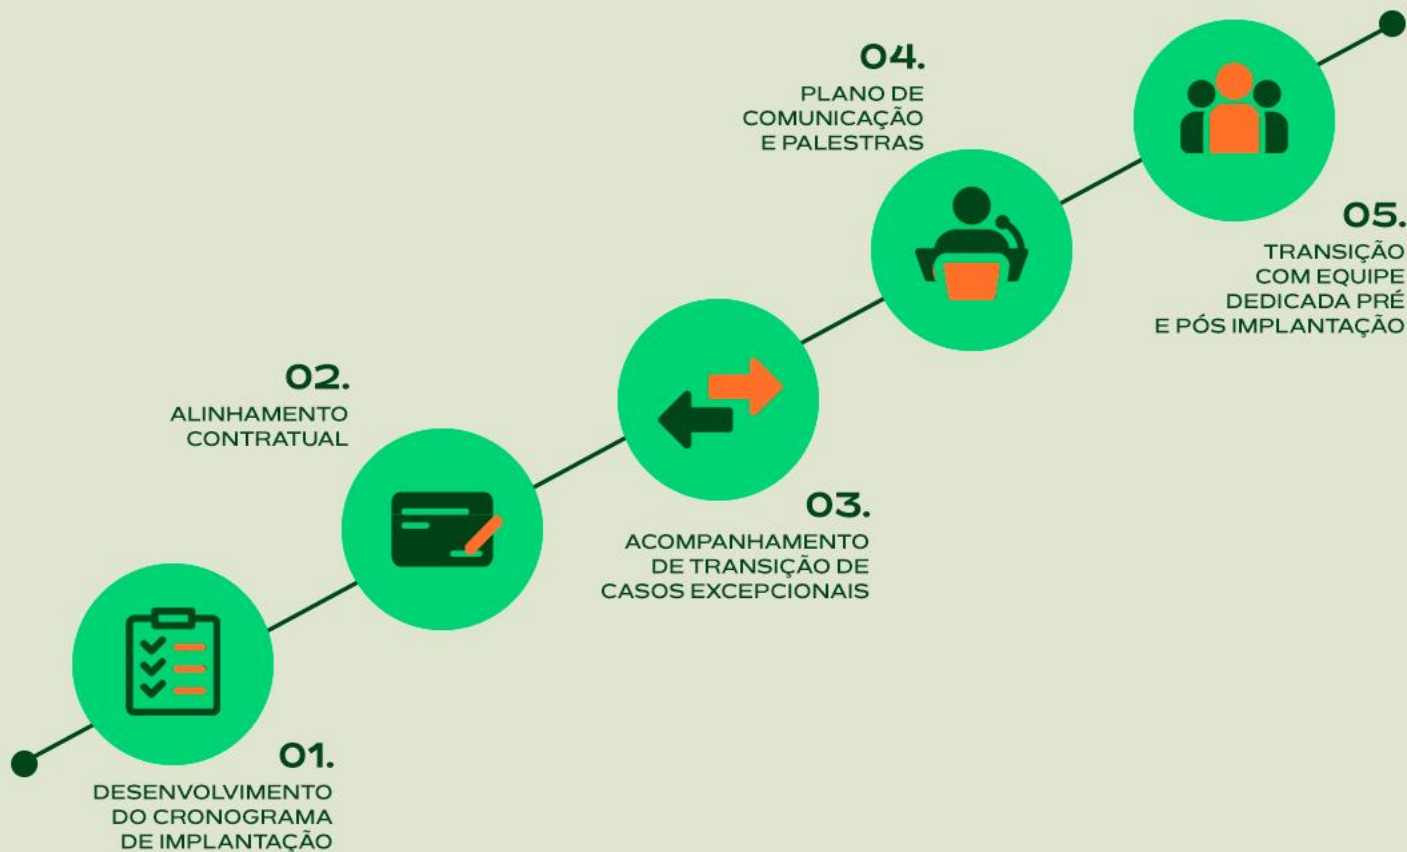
01.
DESENVOLVIMENTO DO CRONOGRAMA DE IMPLANTAÇÃO

02.
ALINHAMENTO CONTRATUAL

03.
ACOMPANHAMENTO DE TRANSIÇÃO DE CASOS EXCEPCIONAIS

04.
PLANO DE COMUNICAÇÃO E PALESTRAS

05.
TRANSIÇÃO COM EQUIPE DEDICADA PRÉ E PÓS IMPLANTAÇÃO